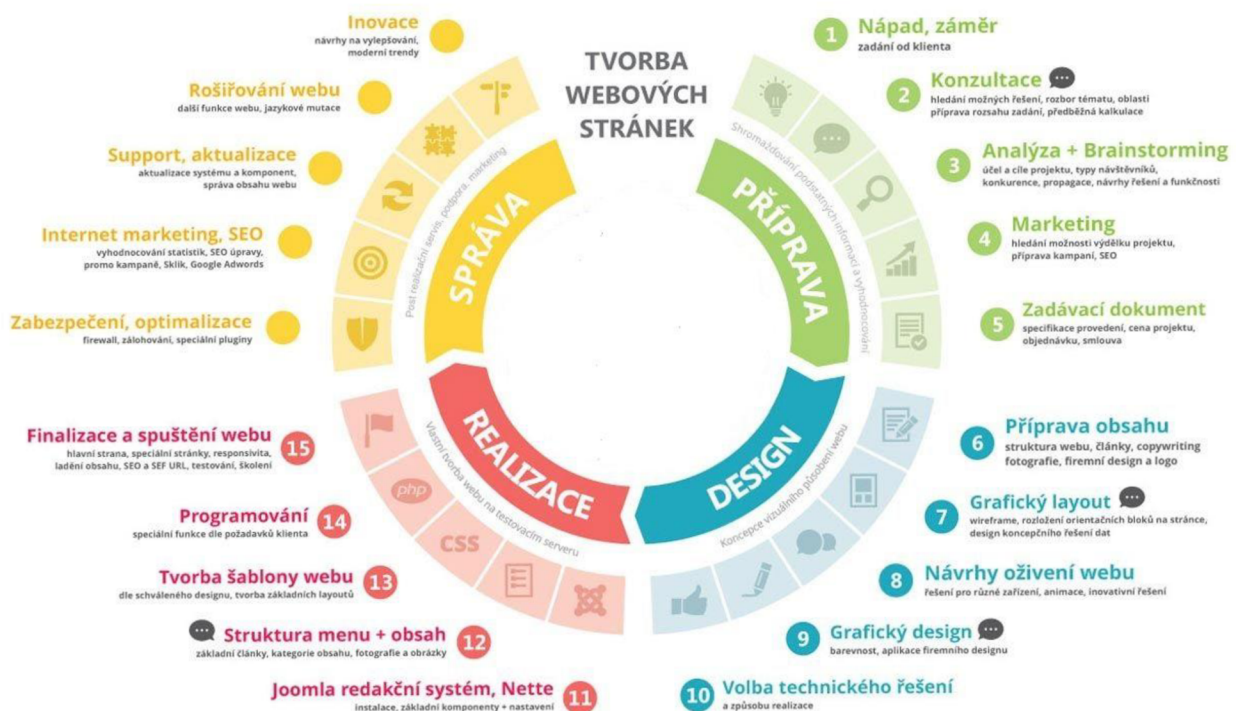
TVORBA WEBOVÝCH STRÁNEK

1 Nápad, záměr
zadání od klienta

2 Konzultace
hledání možných řešení, rozbor tématu, oblasti příprava rozsahu zadání, předběžná kalkulace

3 Analýza + Brainstorming
účel a cíle projektu, typy návštěvníků, konkurence, propagace, návrhy řešení a funkčnosti

4 Marketing
hledání možnosti výdělku projektu, příprava kampaní, SEO

5 Zadávací dokument
specifikace provedení, cena projektu, objednávku, smlouva

PŘÍPRAVA
Shromažďování podstatných informací a vyhodnocování

DESIGN
Koncepce vizuálního působení webu

6 Příprava obsahu
struktura webu, články, copywriting fotografie, firemní design a logo

7 Grafický layout
wireframe, rozložení orientačních bloků na stránce, design koncepčního řešení dat

8 Návrhy oživení webu
řešení pro různé zařízení, animace, inovativní řešení

9 Grafický design
barevnost, aplikace firemního designu

10 Volba technického řešení
a způsobu realizace

REALIZACE
Vlastní tvorba webu na testovacím serveru

php
CSS

11 Joomla redakční systém, Nette
instalace, základní komponenty + nastavení

12 Struktura menu + obsah
základní články, kategorie obsahu, fotografie a obrázky

13 Tvorba šablony webu
dle schváleného designu, tvorba základních layoutů

14 Programování
speciální funkce dle požadavků klienta

15 Finalizace a spuštění webu
hlavní strana, speciální stránky, responsivita, ladění obsahu, SEO a SEF URL, testování, školení

SPRÁVA
Post realizační servis, podpora, marketing

Zabezpečení, optimalizace
firewall, zálohování, speciální pluginy

Internet marketing, SEO
vyhodnocování statistik, SEO úpravy, promo kampaně, Sklik, Google Adwords

Support, aktualizace
aktualizace systému a komponent, správa obsahu webu

Rošiřování webu
další funkce webu, jazykové mutace

Inovace
návrhy na vylepšování, moderní trendy